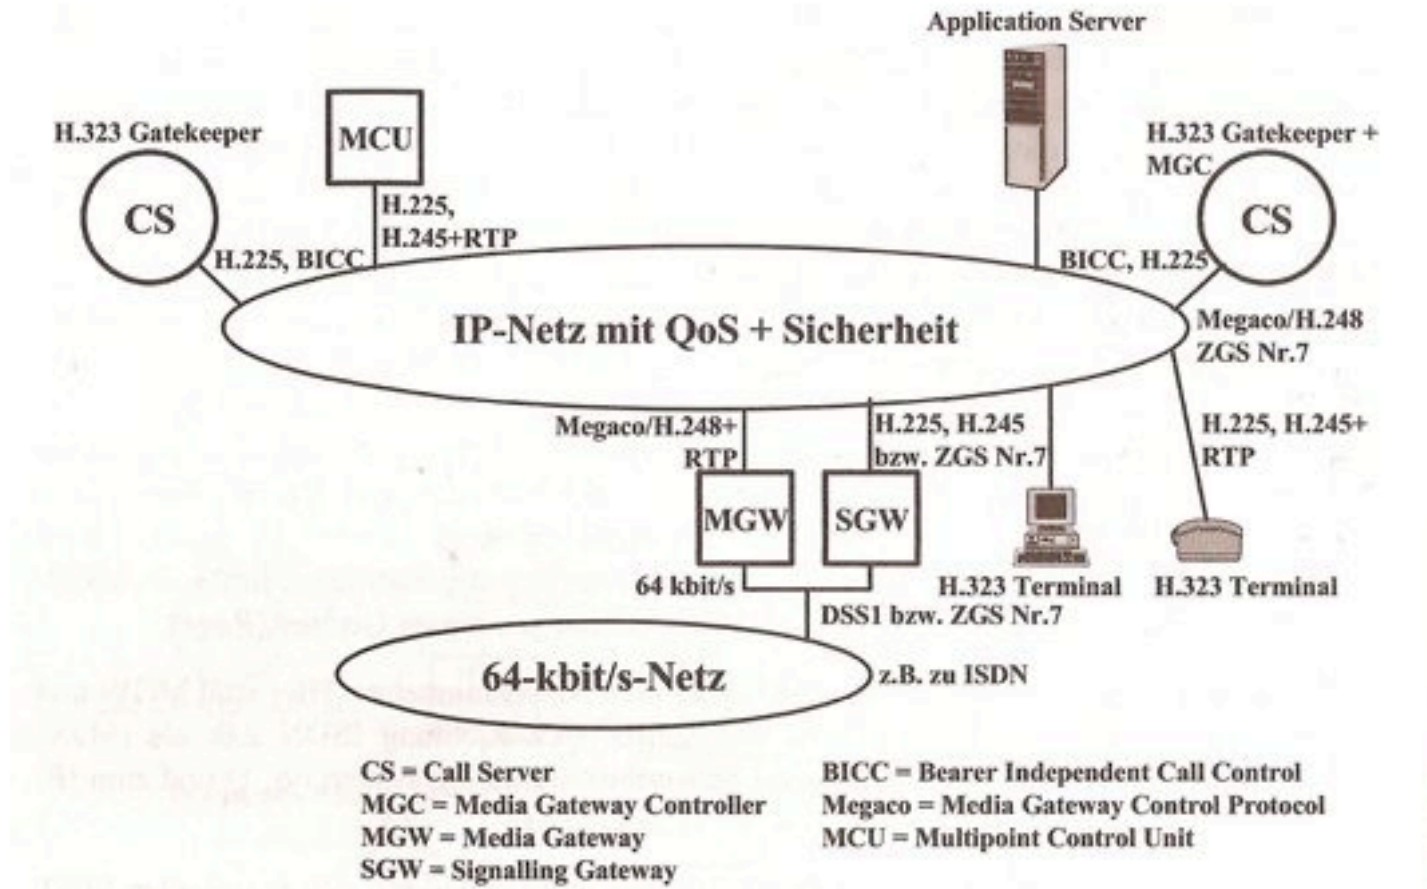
Application Server

H.323 Gatekeeper

MCU

H.323 Gatekeeper + MGC

CS

CS

H.225, H.245+RTP

H.225, BICC

BICC, H.225

IP-Netz mit QoS + Sicherheit

Megaco/H.248 ZGS Nr.7

Megaco/H.248+ RTP

H.225, H.245 bzw. ZGS Nr.7

H.225, H.245+ RTP

MGW

SGW

64 kbit/s

DSS1 bzw. ZGS Nr.7

H.323 Terminal

H.323 Terminal

64-kbit/s-Netz

z.B. zu ISDN

CS = Call Server
MGC = Media Gateway Controller
MGW = Media Gateway
SGW = Signalling Gateway

BICC = Bearer Independent Call Control
Megaco = Media Gateway Control Protocol
MCU = Multipoint Control Unit